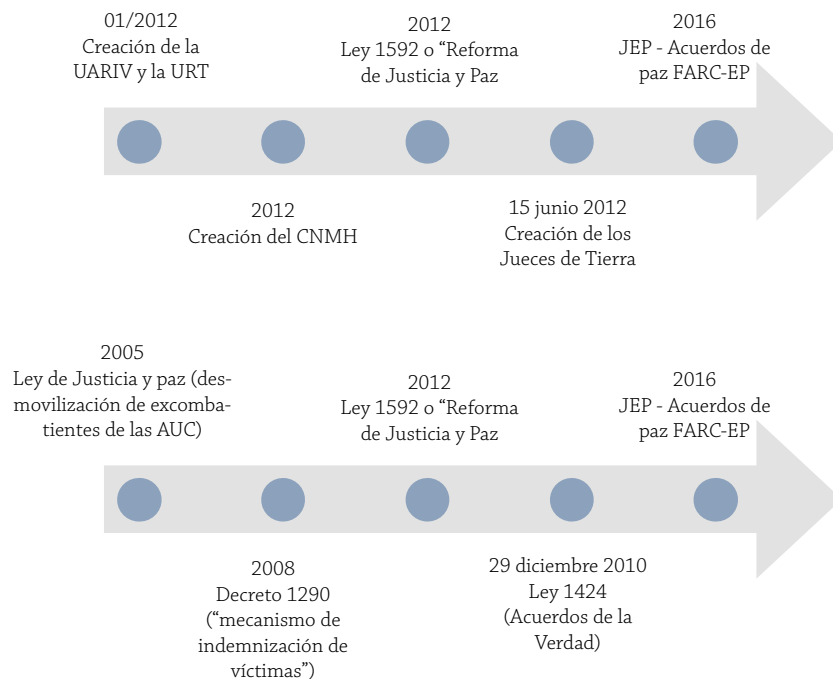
01/2012
Creación de la UARIV y la URT

2012
Creación del CNMH

2012
Ley 1592 o “Reforma de Justicia y Paz

15 junio 2012
Creación de los Jueces de Tierra

2016
JEP - Acuerdos de paz FARC-EP

2005
Ley de Justicia y paz (desmovilización de excombatientes de las AUC)

2008
Decreto 1290 (“mecanismo de indemnización de víctimas”)

2012
Ley 1592 o “Reforma de Justicia y Paz

29 diciembre 2010
Ley 1424 (Acuerdos de la Verdad)

2016
JEP - Acuerdos de paz FARC-EP